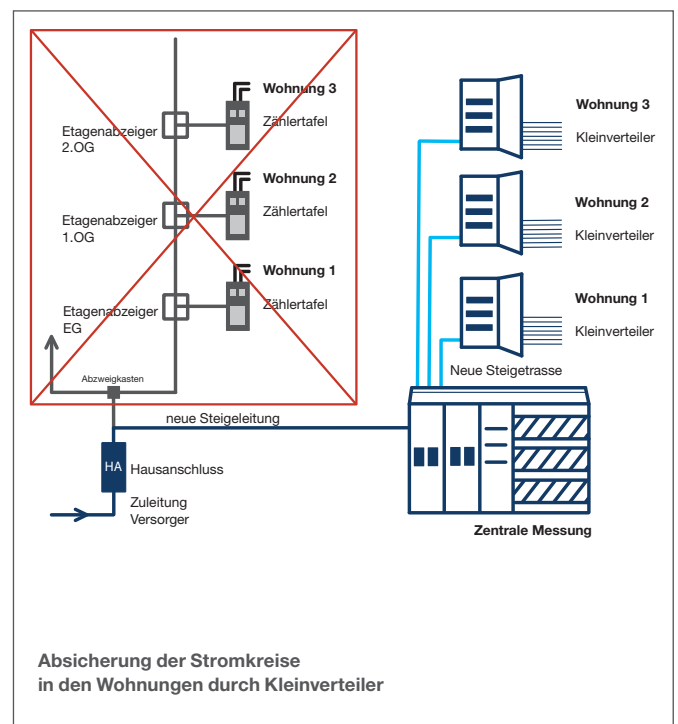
Wohnung 3
Zählertafel

Etagenabzeiger
2.OG

Wohnung 2
Zählertafel

Etagenabzeiger
1.OG

Wohnung 1
Zählertafel

Etagenabzeiger
EG

Abzweigkasten

Wohnung 3
Kleinverteiler

Wohnung 2
Kleinverteiler

Wohnung 1
Kleinverteiler

Neue Steigetrasse

neue Steigeleitung

HA
Hausanschluss

Zuleitung
Versorger

Zentrale Messung

Absicherung der Stromkreise
in den Wohnungen durch Kleinverteiler